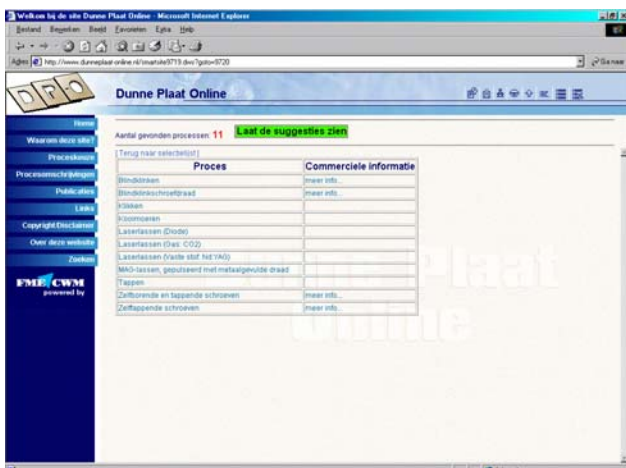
Welkom bij de site Dunne Plaat Online - Microsoft Internet Explorer

Bestand Bewerken Beeld Favorieten Extra Help

Adres http://www.dunneplaat-online.nl/smartsite9719.dws?goto=9720

Ga naar

Dunne Plaat Online

Home
Waarom deze site?
Proceskeuze
Procesomschrijvingen
Publicaties
Links
Copyright/Disclaimer
Over deze website
Zoeken

FME CWM
powered by

Aantal gevonden processen: 11

Laat de suggesties zien

[Terug naar selectielijst]

| Proces | Commerciele informatie |
|---|---|
| Blindklinken | meer info... |
| Blindklinkschroefdraad | meer info... |
| Klikken | |
| Kloomoeren | |
| Laserlassen (Diode) | |
| Laserlassen (Gas: CO2) | |
| Laserlassen (Vaste stof: Nd:YAG) | |
| MAG-lassen, gepulseerd met metaalgevulde draad | |
| Tappen | |
| Zelfborende en tappende schroeven | meer info... |
| Zelftappende schroeven | meer info... |

Dunne Plaat Online